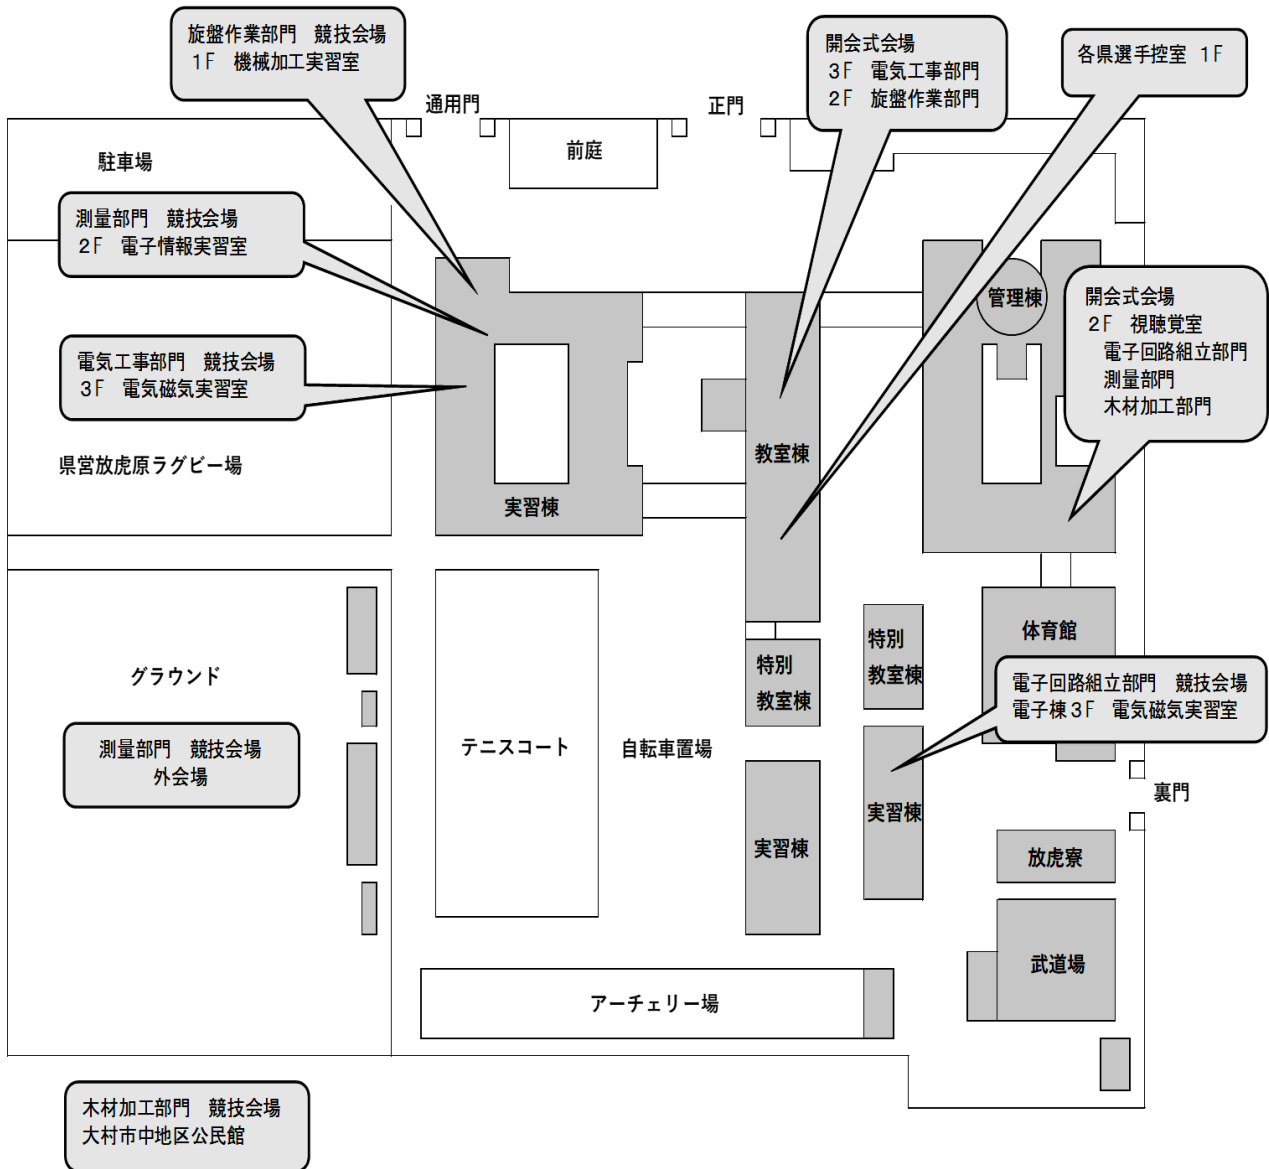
旋盤作業部門　競技会場
1F　機械加工実習室

開会式会場
3F　電気工事部門
2F　旋盤作業部門

各県選手控室　1F

通用門

正門

前庭

駐車場

測量部門　競技会場
2F　電子情報実習室

管理棟

開会式会場
2F　視聴覚室
電子回路組立部門
測量部門
木材加工部門

電気工事部門　競技会場
3F　電気磁気実習室

教室棟

県営放虎原ラグビー場

実習棟

体育館

特別
教室棟

特別
教室棟

グラウンド

電子回路組立部門　競技会場
電子棟3F　電気磁気実習室

測量部門　競技会場
外会場

テニスコート

自転車置場

裏門

実習棟

実習棟

放虎寮

武道場

アーチェリー場

木材加工部門　競技会場
大村市中地区公民館